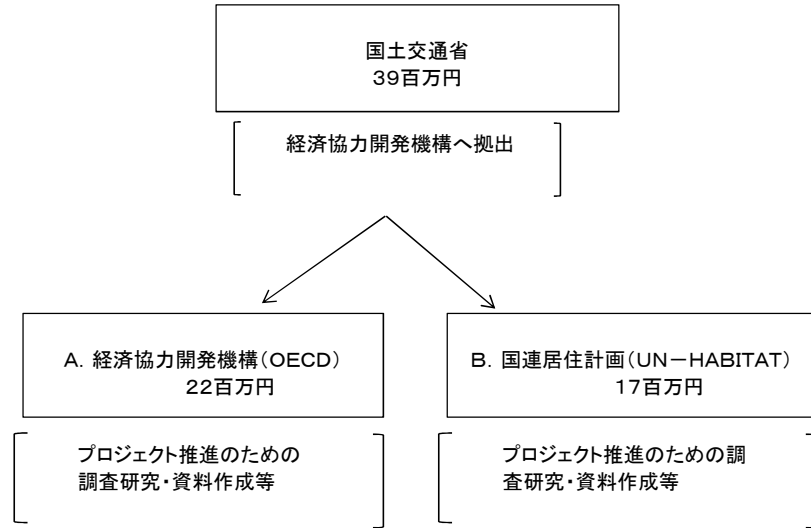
国土交通省
39百万円

経済協力開発機構へ拠出

A. 経済協力開発機構(OECD)
22百万円

プロジェクト推進のための調査研究・資料作成等

B. 国連居住計画(UN−HABITAT)
17百万円

プロジェクト推進のための調査研究・資料作成等